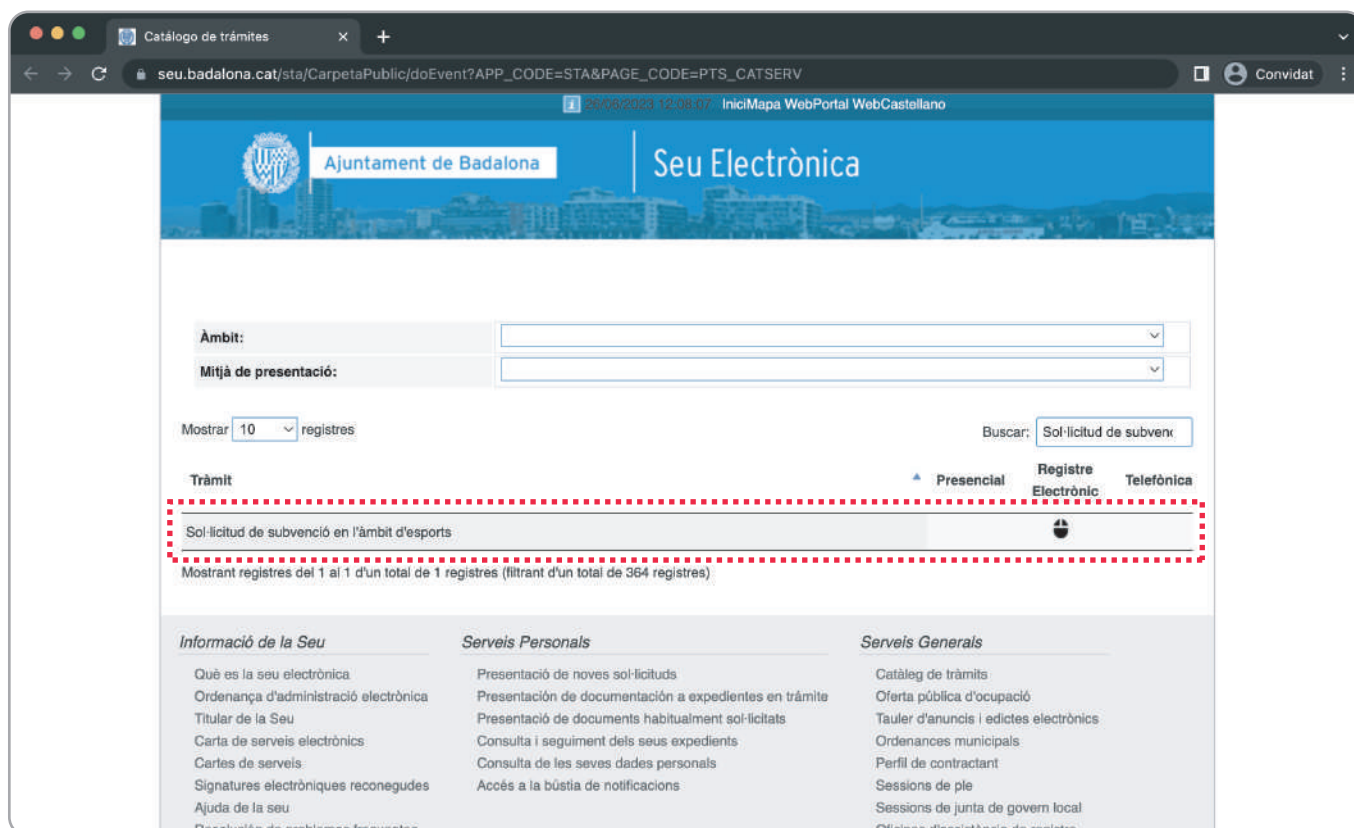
Catálogo de trámites

seu.badalona.cat/sta/CarpetaPublic/doEvent?APP_CODE=STA&PAGE_CODE=PTS_CATSERV

Convidat

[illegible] IniciMapa WebPortal WebCastellano

Ajuntament de Badalona

Seu Electrònica

Àmbit:

Mitjà de presentació:

Mostrar 10 registres

Buscar: Sol·licitud de subvenc

| Tràmit | Presencial | Registre Electrònic | Telefònica |
|---|---|---|---|
| Sol·licitud de subvenció en l'àmbit d'esports | | | |

Mostrant registres del 1 al 1 d'un total de 1 registres (filtrant d'un total de 364 registres)

Informació de la Seu

Què es la seu electrònica
Ordenança d'administració electrònica
Titular de la Seu
Carta de serveis electrònics
Cartes de serveis
Signatures electròniques reconegudes
Ajuda de la seu
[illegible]

Serveis Personals

Presentació de noves sol·licituds
Presentación de documentación a expedientes en trámite
Presentació de documents habitualment sol·licitats
Consulta i seguiment dels seus expedients
Consulta de les seves dades personals
Accés a la bústia de notificacions

Serveis Generals

Catàleg de tràmits
Oferta pública d'ocupació
Tauler d'anuncis i edictes electrònics
Ordenances municipals
Perfil de contractant
Sessions de ple
Sessions de junta de govern local
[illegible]